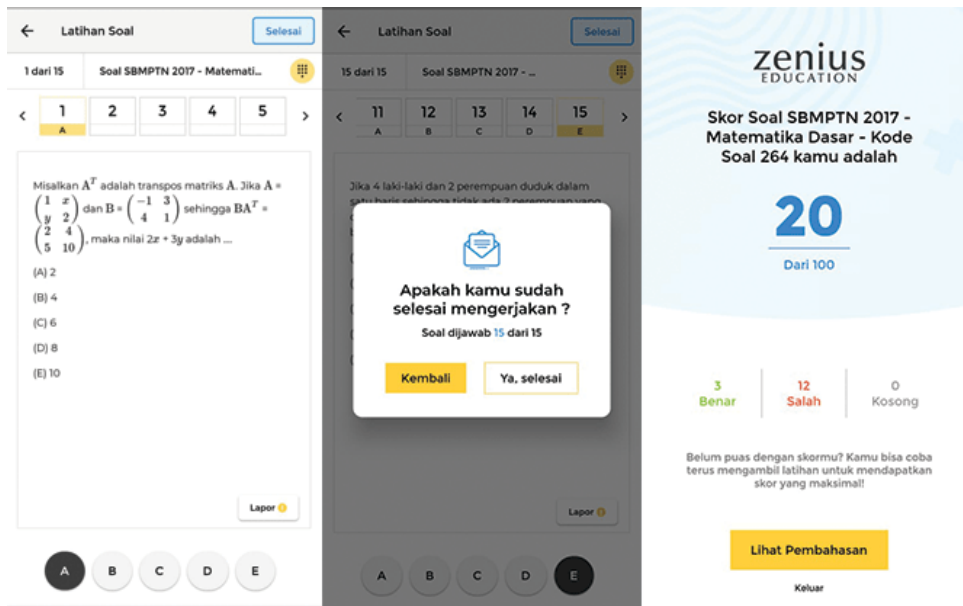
← Latihan Soal Selesai

1 dari 15 Soal SBMPTN 2017 - Matemati...

‹ 1 2 3 4 5 ›
A

Misalkan $A^T$ adalah transpos matriks A. Jika A = $\begin{pmatrix} 1 & x \\ y & 2 \end{pmatrix}$ dan B = $\begin{pmatrix} -1 & 3 \\ 4 & 1 \end{pmatrix}$ sehingga $BA^T$ = $\begin{pmatrix} 2 & 4 \\ 5 & 10 \end{pmatrix}$, maka nilai $2x + 3y$ adalah ...

(A) 2
(B) 4
(C) 6
(D) 8
(E) 10

Lapor

A B C D E

← Latihan Soal Selesai

15 dari 15 Soal SBMPTN 2017 - ...

‹ 11 12 13 14 15 ›
A B C D E

Jika 4 laki-laki dan 2 perempuan duduk dalam satu baris sehingga tidak ada 2 perempuan yang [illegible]

Apakah kamu sudah selesai mengerjakan ?

Soal dijawab 15 dari 15

Kembali Ya, selesai

Lapor

A B C D E

zenius EDUCATION

Skor Soal SBMPTN 2017 - Matematika Dasar - Kode Soal 264 kamu adalah

20

Dari 100

3 Benar
12 Salah
0 Kosong

Belum puas dengan skormu? Kamu bisa coba terus mengambil latihan untuk mendapatkan skor yang maksimal!

Lihat Pembahasan

Keluar